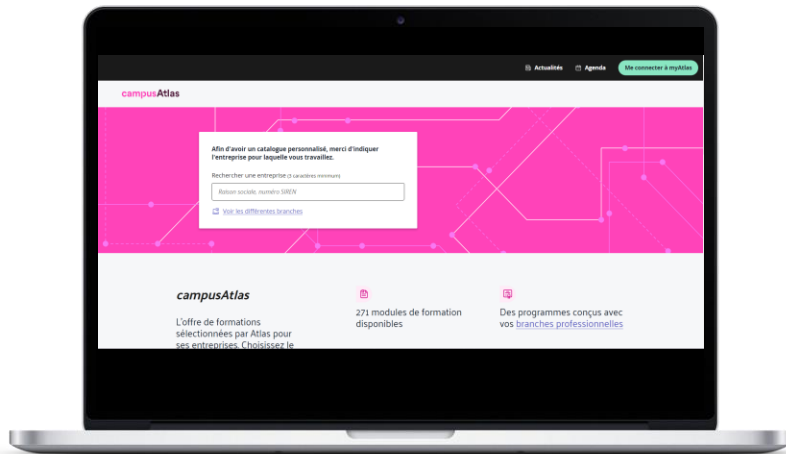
Actualités Agenda Me connecter à myAtlas

campusAtlas

Afin d'avoir un catalogue personnalisé, merci d'indiquer l'entreprise pour laquelle vous travaillez.

Rechercher une entreprise (3 caractères minimum)

Raison sociale, numéro SIREN

Voir les différentes branches

campusAtlas

L'offre de formations sélectionnées par Atlas pour ses entreprises. Choisissez le

271 modules de formation disponibles

Des programmes conçus avec vos branches professionnelles